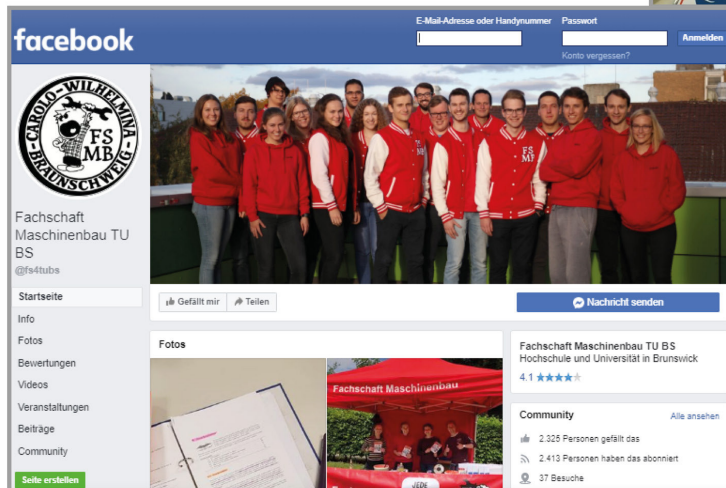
facebook

E-Mail-Adresse oder Handynummer

Passwort

Anmelden

Konto vergessen?

CAROLO-WILHELMINA BRAUNSCHWEIG FS MB

Fachschaft Maschinenbau TU BS

@fs4tubs

Startseite

Info

Fotos

Bewertungen

Videos

Veranstaltungen

Beiträge

Community

Seite erstellen

FS MB

Gefällt mir

Teilen

Nachricht senden

Fotos

Fachschaft Maschinenbau

JEDE

Fachschaft Maschinenbau TU BS

Hochschule und Universität in Brunswick

4.1

Community

Alle ansehen

2.325 Personen gefällt das

2.413 Personen haben das abonniert

37 Besuche